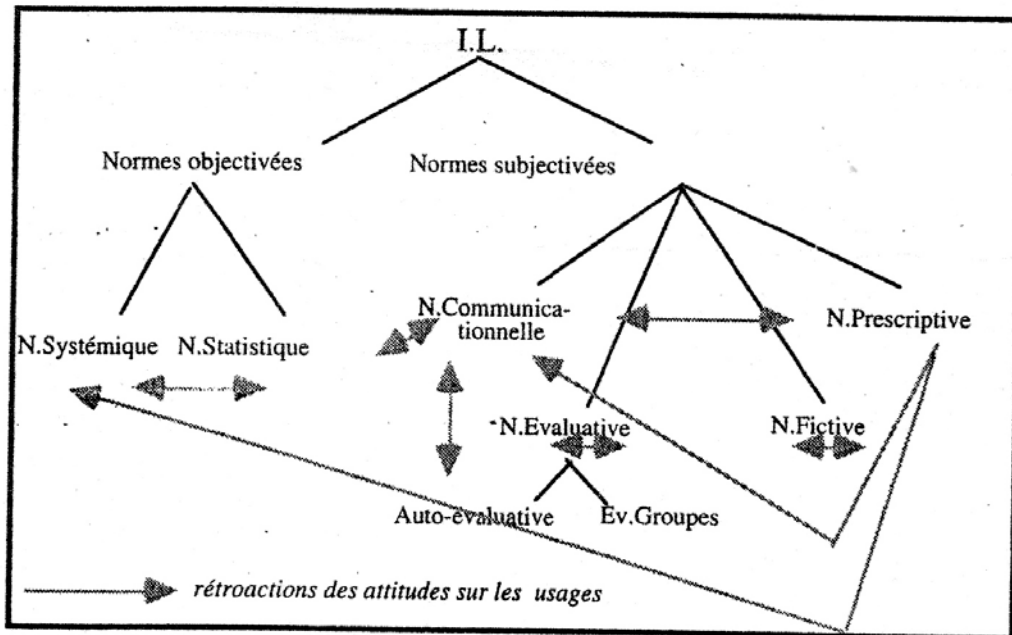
I.L.

Normes objectivées

Normes subjectivées

N.Systémique

N.Statistique

N.Communicationnelle

N.Prescriptive

N.Evaluative

N.Fictive

Auto-évaluative

Ev.Groupes

rétroactions des attitudes sur les usages